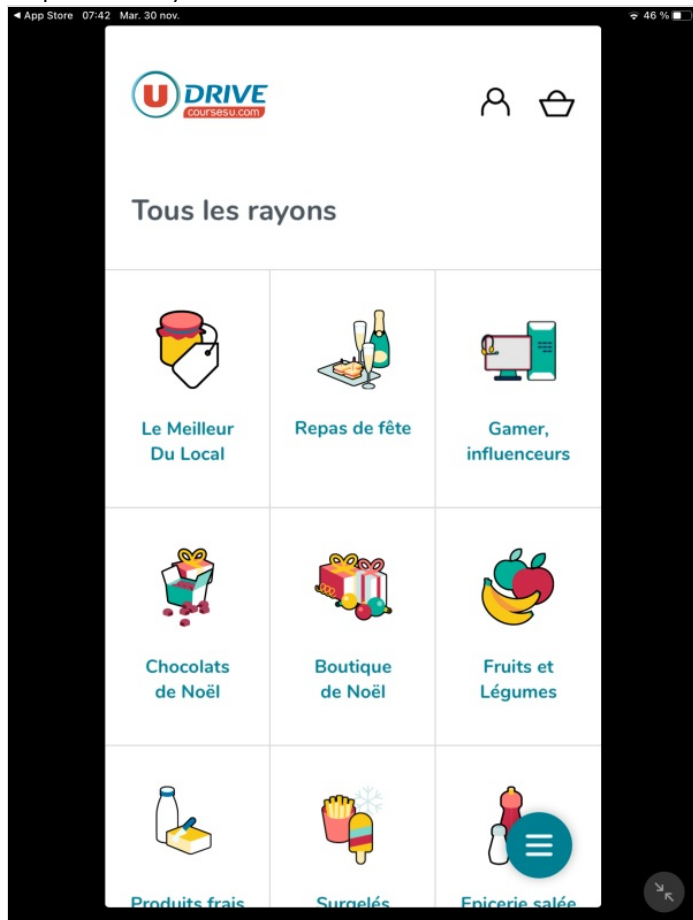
◀ App Store 07:42 Mar. 30 nov.

46 %

U DRIVE
coursesu.com

Tous les rayons

Le Meilleur Du Local

Repas de fête

Gamer, influenceurs

Chocolats de Noël

Boutique de Noël

Fruits et Légumes

Produits frais

Surgelés

Epicerie salée